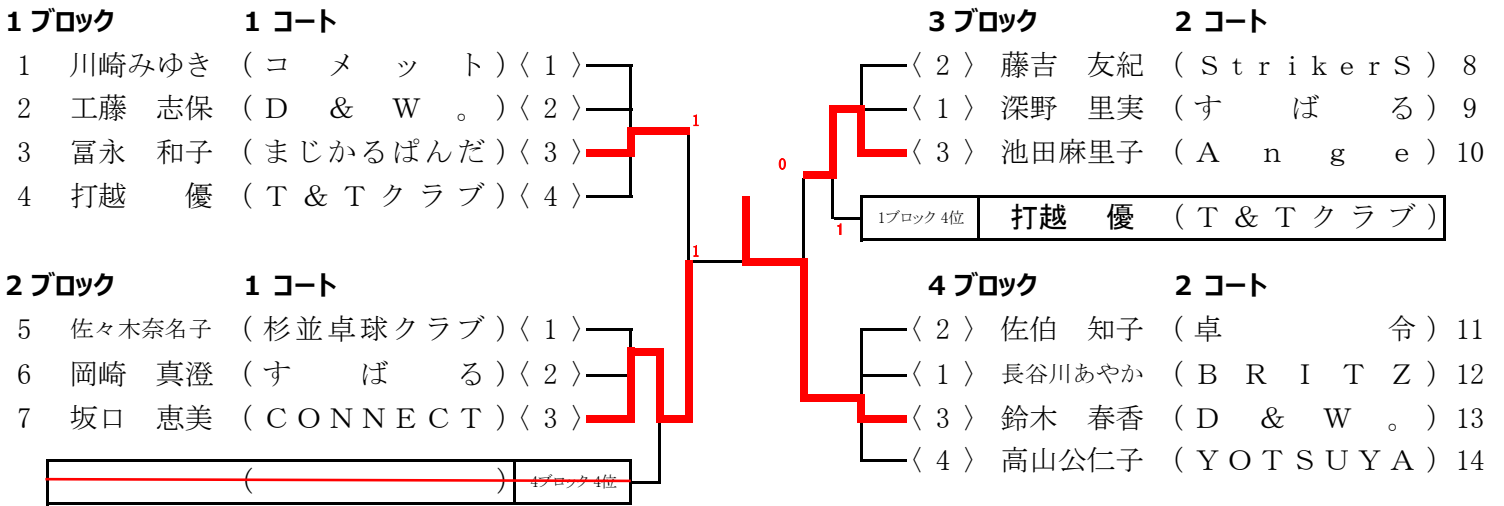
1 ブロック　1 コート
1　川崎みゆき（コメット）〈1〉
2　工藤　志保（D & W 。）〈2〉
3　冨永　和子（まじかるぱんだ）〈3〉
4　打越　優（T＆Tクラブ）〈4〉

2 ブロック　1 コート
5　佐々木奈名子（杉並卓球クラブ）〈1〉
6　岡崎　真澄（すばる）〈2〉
7　坂口　恵美（CONNECT）〈3〉
（　）4ブロック 4位

3 ブロック　2 コート
〈2〉藤吉　友紀（StrikerS）8
〈1〉深野　里実（すばる）9
〈3〉池田麻里子（Ange）10
1ブロック 4位　打越　優（T＆Tクラブ）

4 ブロック　2 コート
〈2〉佐伯　知子（卓　令）11
〈1〉長谷川あやか（BRITZ）12
〈3〉鈴木　春香（D & W 。）13
〈4〉高山公仁子（YOTSUYA）14

1
1
0
1